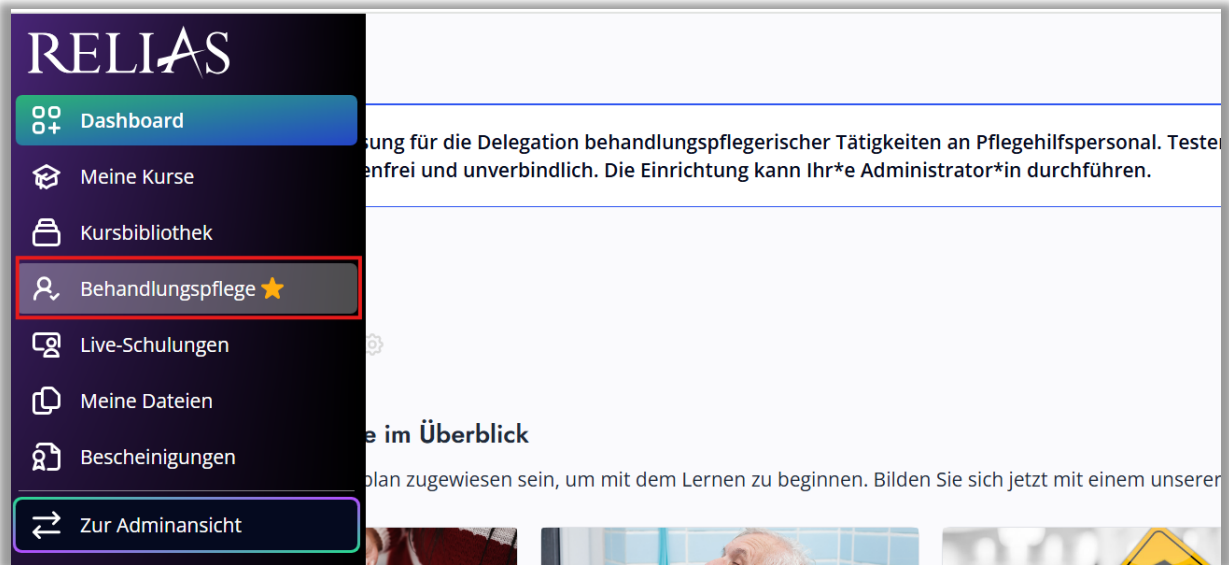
RELIAS

Dashboard

Meine Kurse

Kursbibliothek

Behandlungspflege ⭐

Live-Schulungen

Meine Dateien

Bescheinigungen

Zur Adminansicht

sung für die Delegation behandlungspflegerischer Tätigkeiten an Pflegehilfspersonal. Tester
enfrei und unverbindlich. Die Einrichtung kann Ihr*e Administrator*in durchführen.

e im Überblick

plan zugewiesen sein, um mit dem Lernen zu beginnen. Bilden Sie sich jetzt mit einem unserer